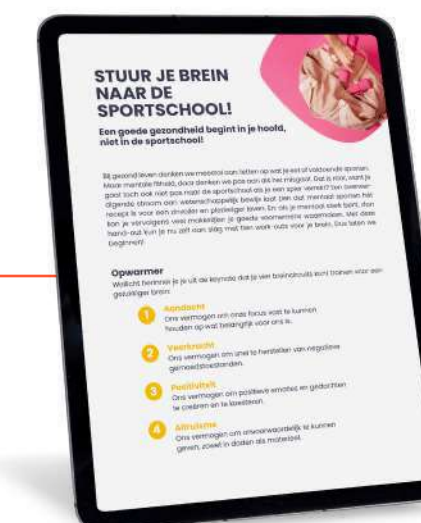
STUUR JE BREIN NAAR DE SPORTSCHOOL!

Een goede gezondheid begint in je hoofd, niet in de sportschool!

Bij gezond leven denken we meestal aan letten op wat je eet of voldoende sporten. Maar mentale fitheid, daar denken we pas aan als het misgaat. Dat is raar, want je gaat toch ook niet pas naar de sportschool als je een spier verrekt? Een overweldigende stroom aan wetenschappelijk bewijs laat zien dat mentaal sporten het recept is voor een zinvoller en plezieriger leven. En als je mentaal sterk bent, dan kan je vervolgens veel makkelijker je goede voornemens waarmaken. Met deze hands-on kun je nu zelf aan slag met tien work-outs voor je brein. Dus laten we beginnen!

Opwarmer
Wellicht herinner je je uit de kaynote dat je vier breinskills kunt trainen voor een gelukkiger brein:

1 Aandacht
Ons vermogen om onze focus vast te kunnen houden op wat belangrijk voor ons is.

2 Veerkracht
Ons vermogen om snel te herstellen van negatieve gemoedstoestanden.

3 Positiviteit
Ons vermogen om positieve emoties en gedachten te creëren en te koesteren.

4 Altruïsme
Ons vermogen om onvoorwaardelijk te kunnen geven, zowel in daden als materieel.